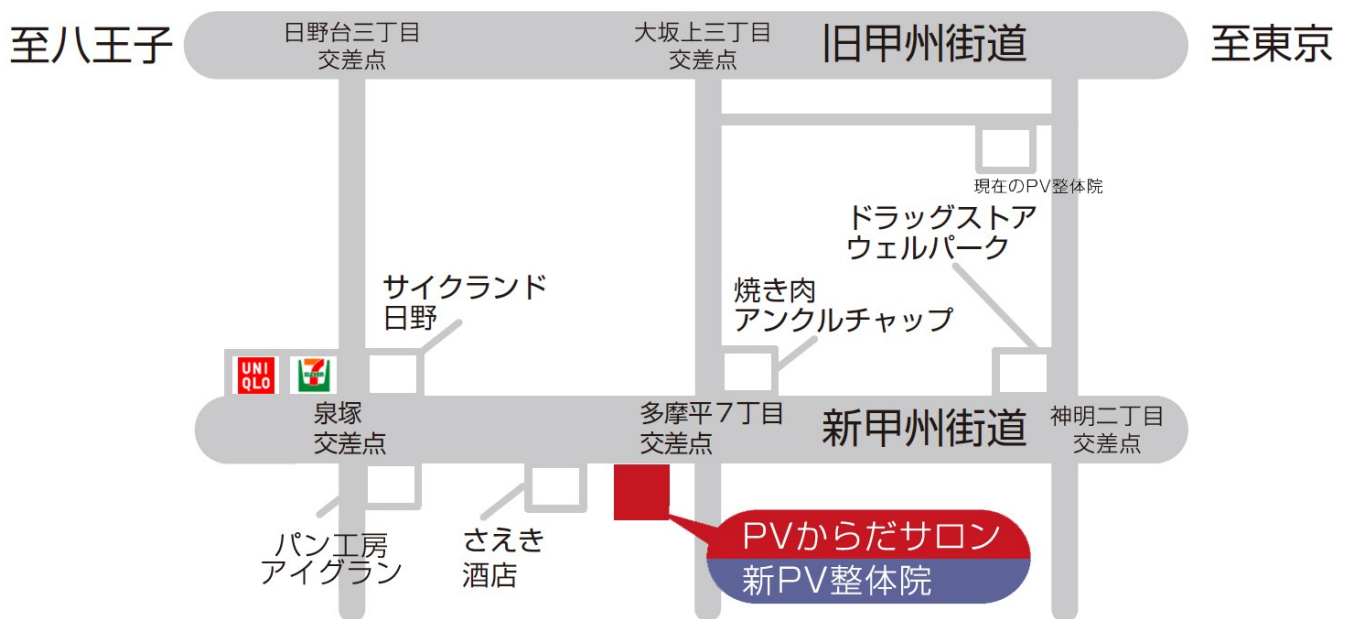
至八王子

日野台三丁目
交差点

大坂上三丁目
交差点

旧甲州街道

至東京

現在のPV整体院

ドラッグストア
ウェルパーク

サイクランド
日野

焼き肉
アンクルチャップ

UNI
QLO

泉塚
交差点

多摩平７丁目
交差点

新甲州街道

神明二丁目
交差点

パン工房
アイグラン

さえき
酒店

PVからだサロン
新PV整体院